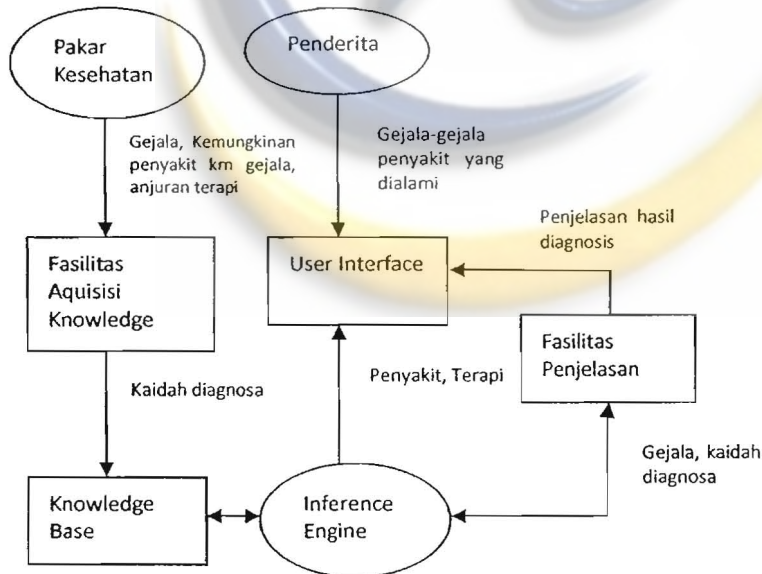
Pakar Kesehatan

Penderita

Gejala, Kemungkinan penyakit km gejala, anjuran terapi

Gejala-gejala penyakit yang dialami

Penjelasan hasil diagnosis

Fasilitas Aquisisi Knowledge

User Interface

Fasilitas Penjelasan

Kaidah diagnosa

Penyakit, Terapi

Gejala, kaidah diagnosa

Knowledge Base

Inference Engine